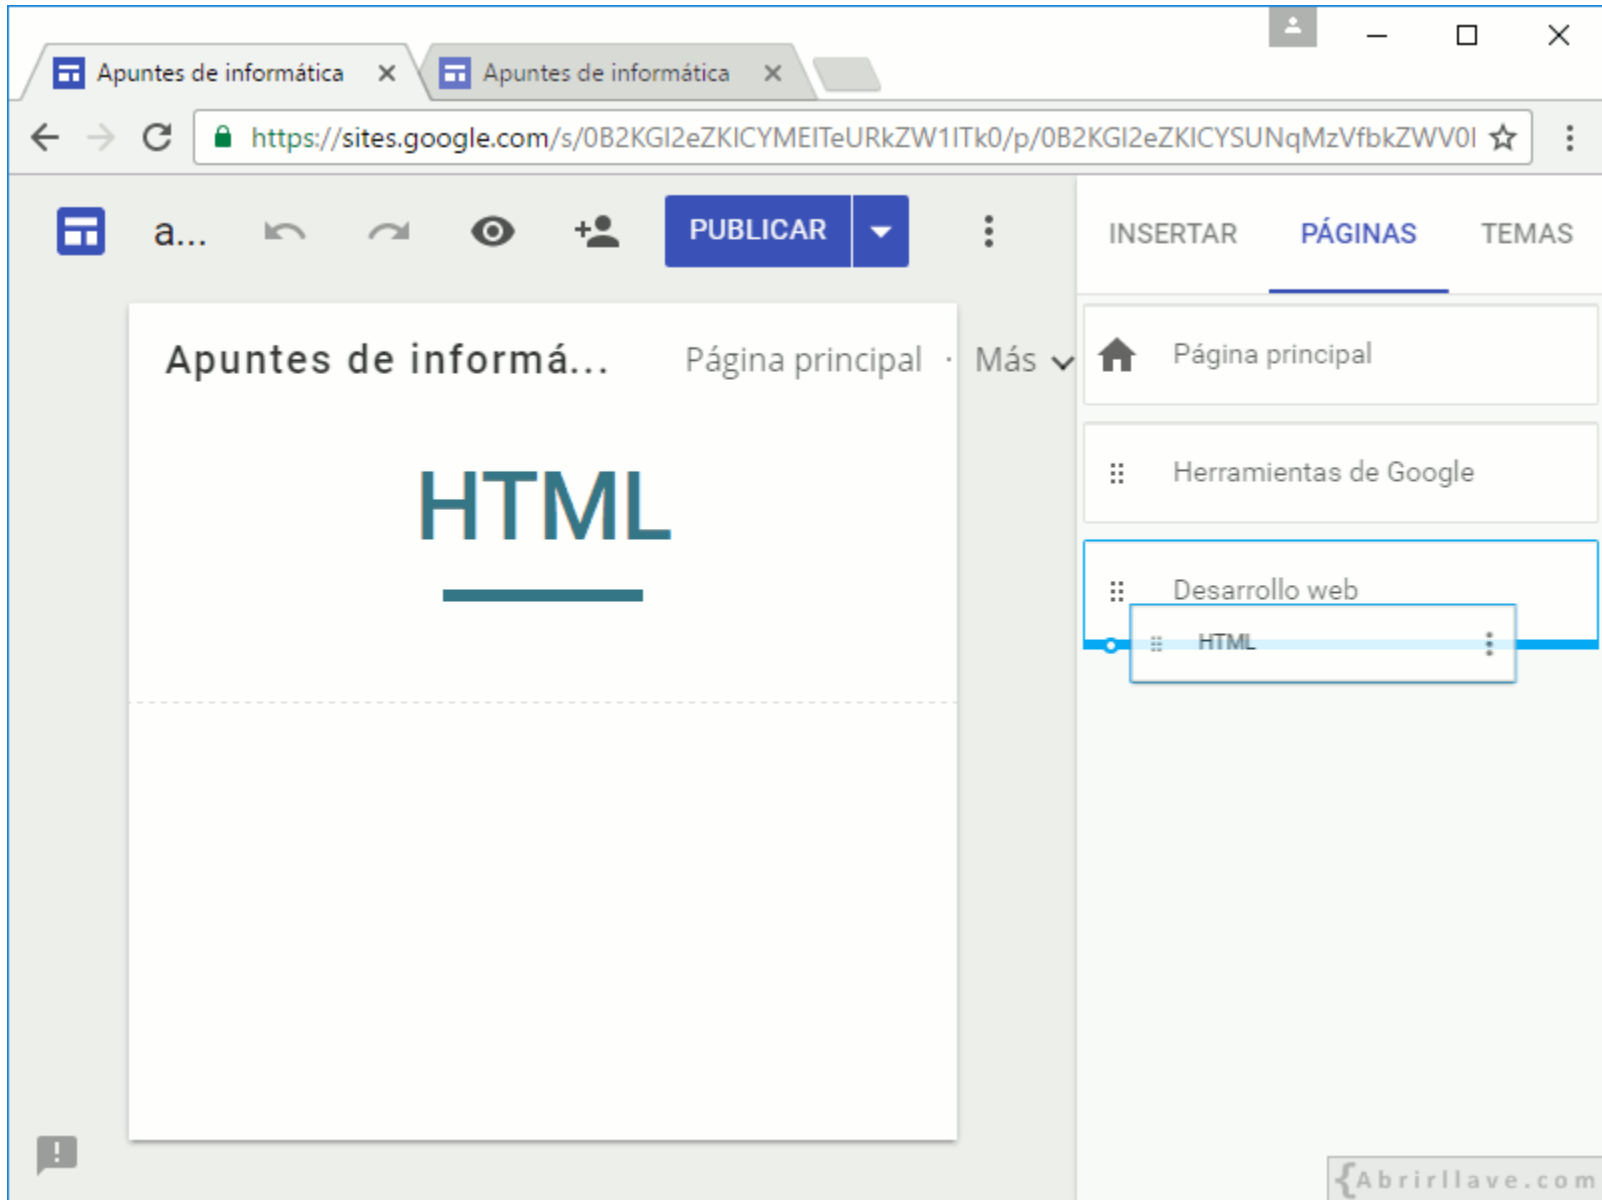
Apuntes de informática ×
Apuntes de informática ×

https://sites.google.com/s/0B2KGl2eZKICYMElTeURkZW1ITk0/p/0B2KGl2eZKICYSUNqMzVfbkZWV0l

a...

PUBLICAR

INSERTAR PÁGINAS TEMAS

Apuntes de informá... Página principal · Más

HTML

Página principal

Herramientas de Google

Desarrollo web

HTML

{Abrirllave.com